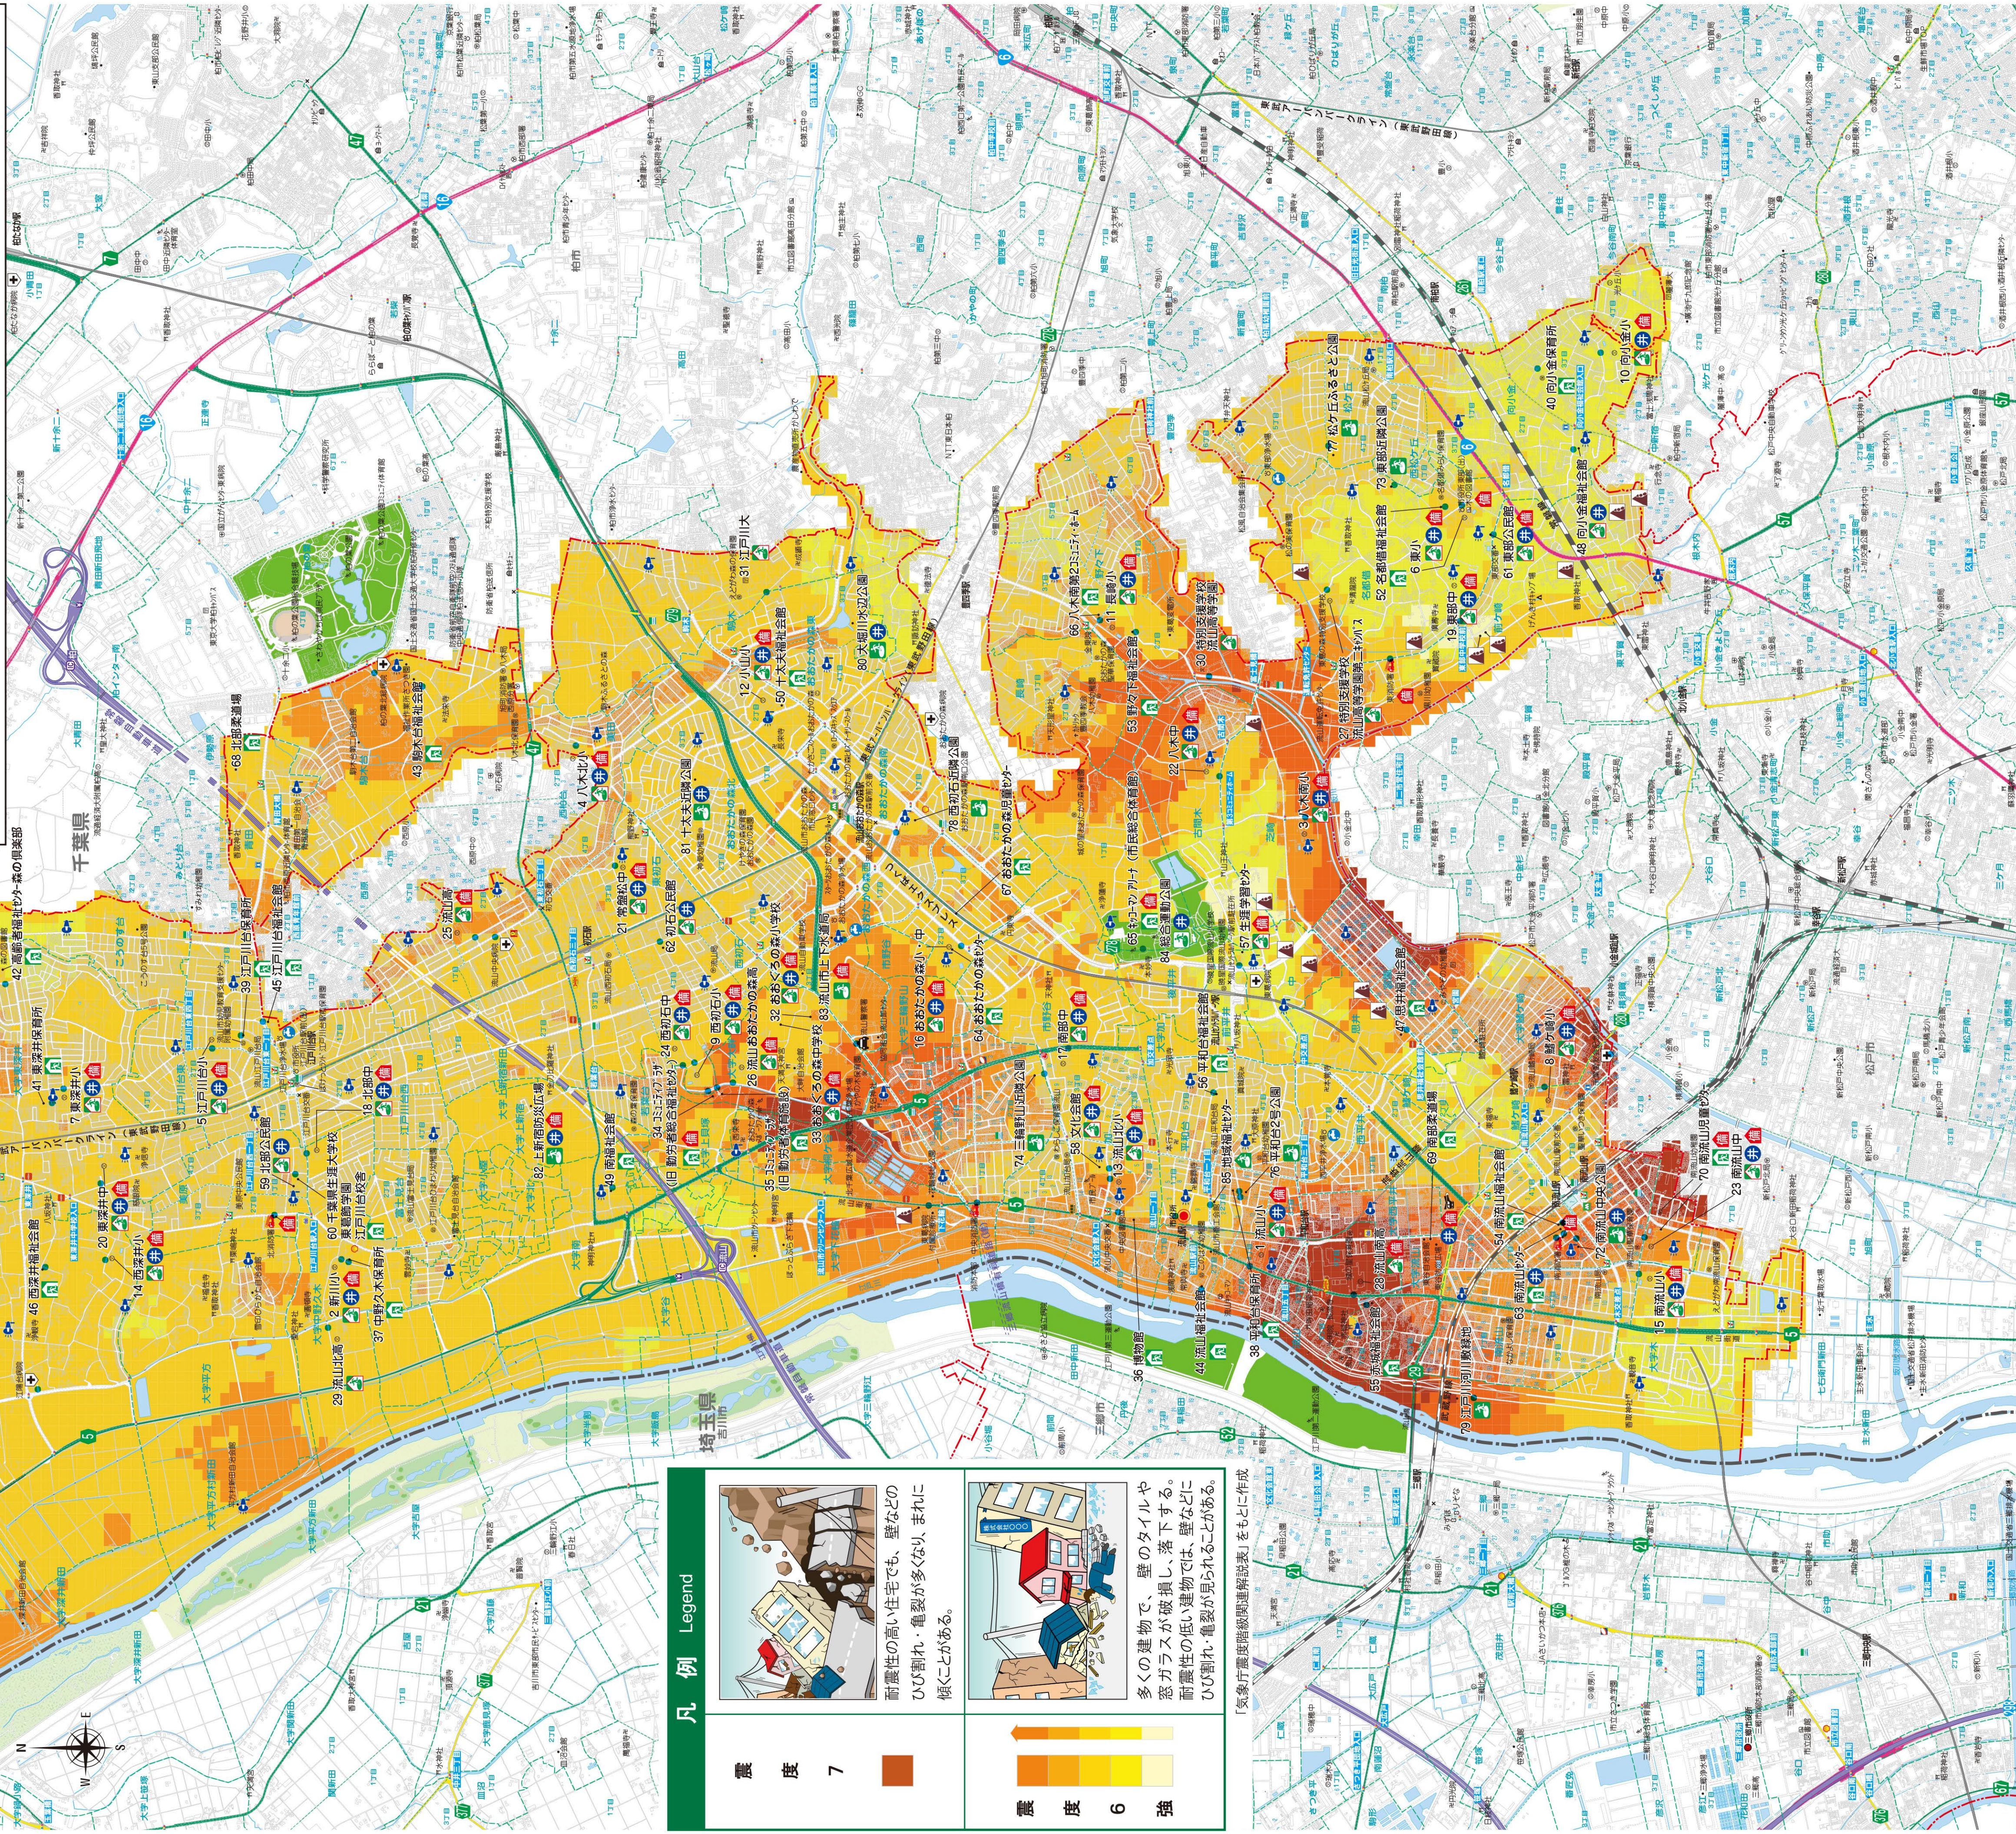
凡例 Legend

震度7

耐震性の高い住宅でも、壁などのひび割れ・亀裂が多くなり、まれに傾くことがある。

震度6強

多くの建物で、壁のタイルや窓ガラスが破損し、落下する。耐震性の低い建物では、壁などにひび割れ・亀裂が見られることがある。

「気象庁震度階級関連解説表」をもとに作成

千葉県

埼玉県